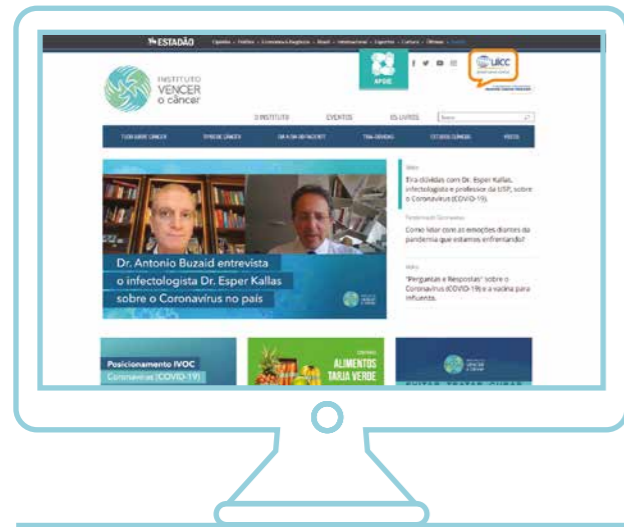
ESTADÃO

INSTITUTO VENCER o câncer

APOIE

UICC

O INSTITUTO EVENTOS E-LIVROS

TUDO SOBRE CÂNCER TIPOS DE CÂNCER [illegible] TIRA-DÚVIDAS ESTUDOS CLÍNICOS VÍDEOS

Dr. Antonio Buzaid entrevista o infectologista Dr. Esper Kallas sobre o Coronavírus no país

Vídeo
Tira-dúvidas com Dr. Esper Kallas, infectologista e professor da USP, sobre o Coronavírus (COVID-19).

Pandemia do Coronavírus
Como lidar com as emoções diante da pandemia que estamos enfrentando?

Vídeo
"Perguntas e Respostas" sobre o Coronavírus (COVID-19) e a vacina para influenza.

Posicionamento IVOC
Coronavírus (COVID-19)

ALIMENTOS TARJA VERDE

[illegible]